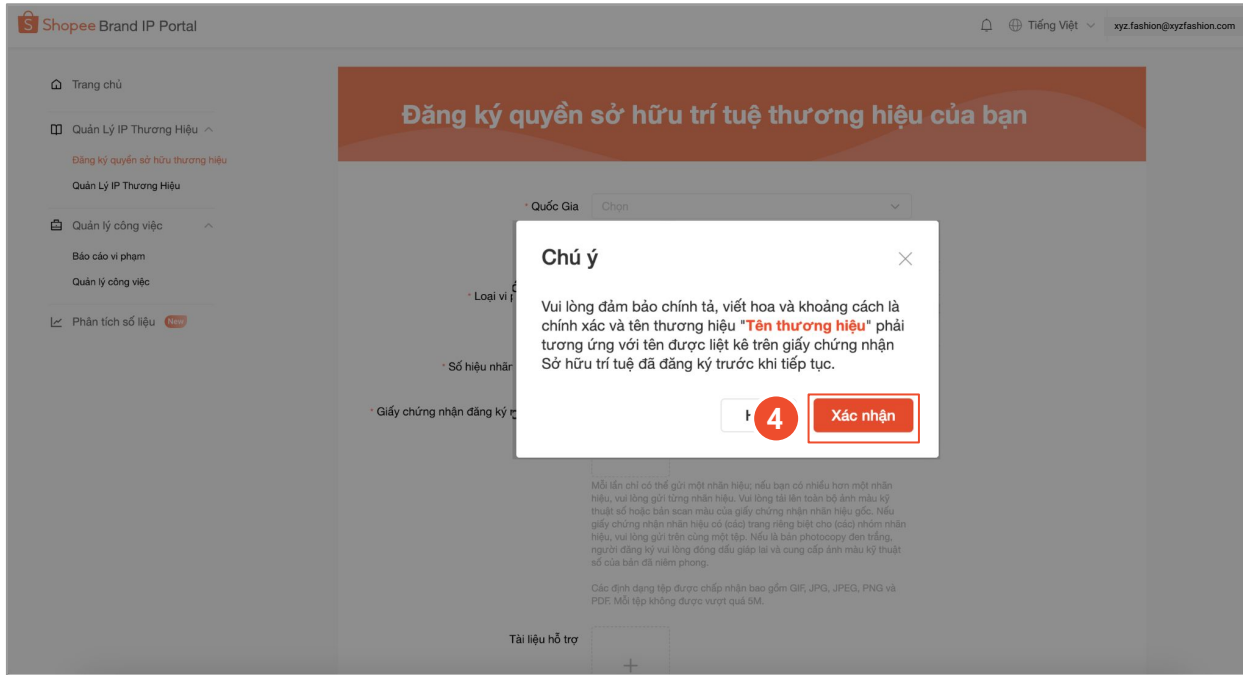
Shopee Brand IP Portal

Tiếng Việt

xyz.fashion@xyzfashion.com

Trang chủ

Quản Lý IP Thương Hiệu

Đăng ký quyền sở hữu thương hiệu

Quản Lý IP Thương Hiệu

Quản lý công việc

Báo cáo vi phạm

Quản lý công việc

Phân tích số liệu New

Đăng ký quyền sở hữu trí tuệ thương hiệu của bạn

* Quốc Gia Chọn

* Loại vi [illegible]

* Số hiệu nhãn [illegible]

* Giấy chứng nhận đăng ký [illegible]

Chú ý

Vui lòng đảm bảo chính tả, viết hoa và khoảng cách là chính xác và tên thương hiệu "Tên thương hiệu" phải tương ứng với tên được liệt kê trên giấy chứng nhận Sở hữu trí tuệ đã đăng ký trước khi tiếp tục.

H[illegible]

4

Xác nhận

Mỗi lần chỉ có thể gửi một nhãn hiệu; nếu bạn có nhiều hơn một nhãn hiệu, vui lòng gửi từng nhãn hiệu. Vui lòng tải lên toàn bộ ảnh màu kỹ thuật số hoặc bản scan màu của giấy chứng nhận nhãn hiệu gốc. Nếu giấy chứng nhận nhãn hiệu có (các) trang riêng biệt cho (các) nhóm nhãn hiệu, vui lòng gửi trên cùng một tệp. Nếu là bản photocopy đen trắng, người đăng ký vui lòng đóng dấu giáp lai và cung cấp ảnh màu kỹ thuật số của bản đã niêm phong.

Các định dạng tệp được chấp nhận bao gồm GIF, JPG, JPEG, PNG và PDF. Mỗi tệp không được vượt quá 5M.

Tài liệu hỗ trợ